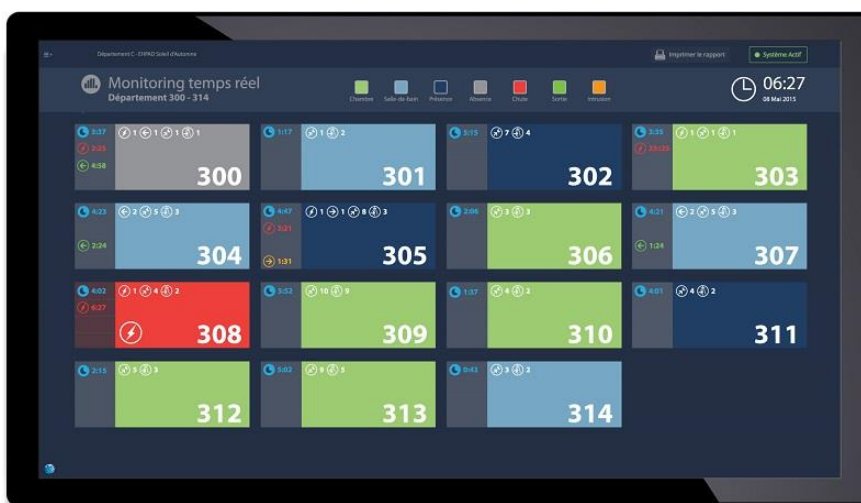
Département C - EHPAD Soleil d'Automne

Imprimer le rapport

Système Actif

Monitoring temps réel
Département 300 - 314

Chambre Salle de bain Présence Absence Chute Sortie Intrusion

06:27
08 Mai 2015

3:37 2:25 4:58 1 1 1 1 1
300

1:17 1 2
301

5:15 7 4
302

3:35 23:23 1 1 1
303

4:23 2:24 2 5 3
304

4:47 3:21 1:31 1 1 8 3
305

2:06 3 3
306

4:21 1:24 2 5 3
307

4:02 6:27 1 4 2
308

5:52 10 9
309

1:37 4 2
310

4:01 4 2
311

2:15 5 3
312

5:02 9 5
313

0:42 3 2
314